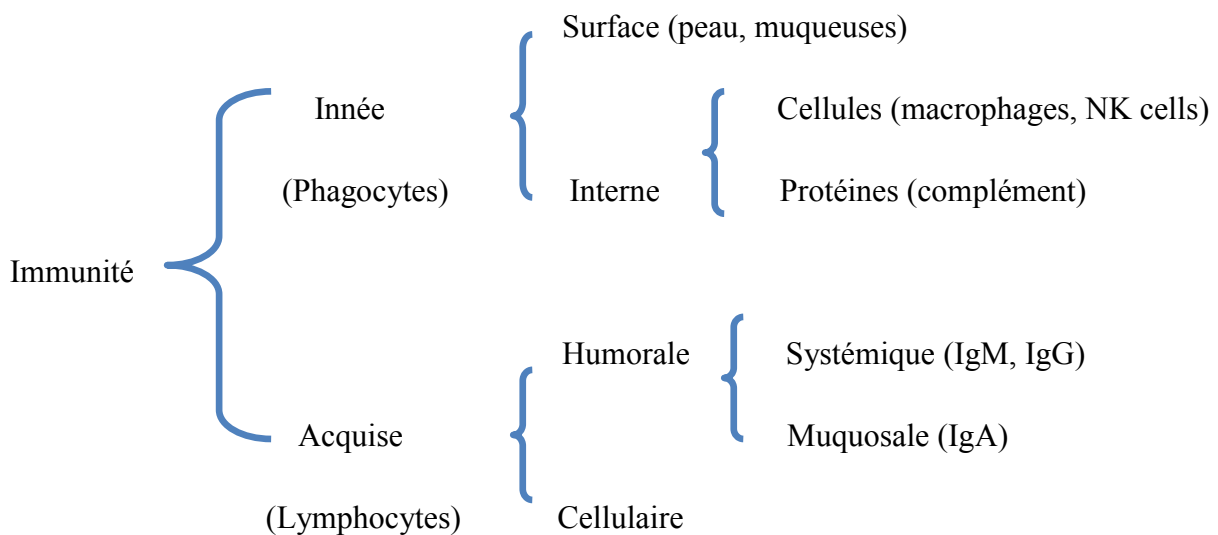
Surface (peau, muqueuses)

Innée

Cellules (macrophages, NK cells)

(Phagocytes)

Interne

Protéines (complément)

Immunité

Humorale

Systémique (IgM, IgG)

Acquise

Muquosale (IgA)

(Lymphocytes)

Cellulaire